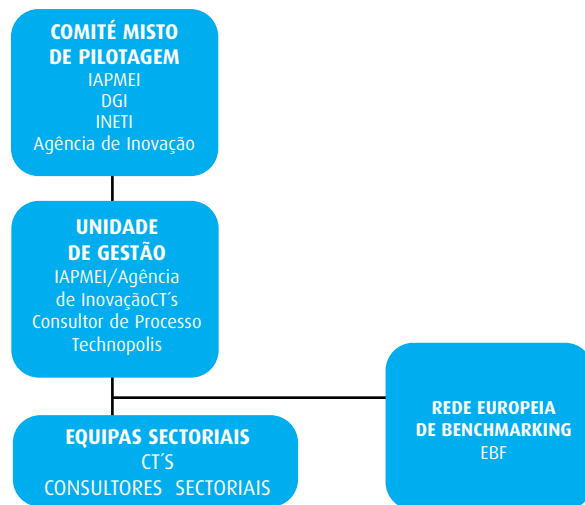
COMITÉ MISTO DE PILOTAGEM
IAPMEI
DGI
INETI
Agência de Inovação

UNIDADE DE GESTÃO
IAPMEI/Agência de InovaçãoCT´s
Consultor de Processo
Technopolis

EQUIPAS SECTORIAIS
CT´S
CONSULTORES SECTORIAIS

REDE EUROPEIA DE BENCHMARKING
EBF